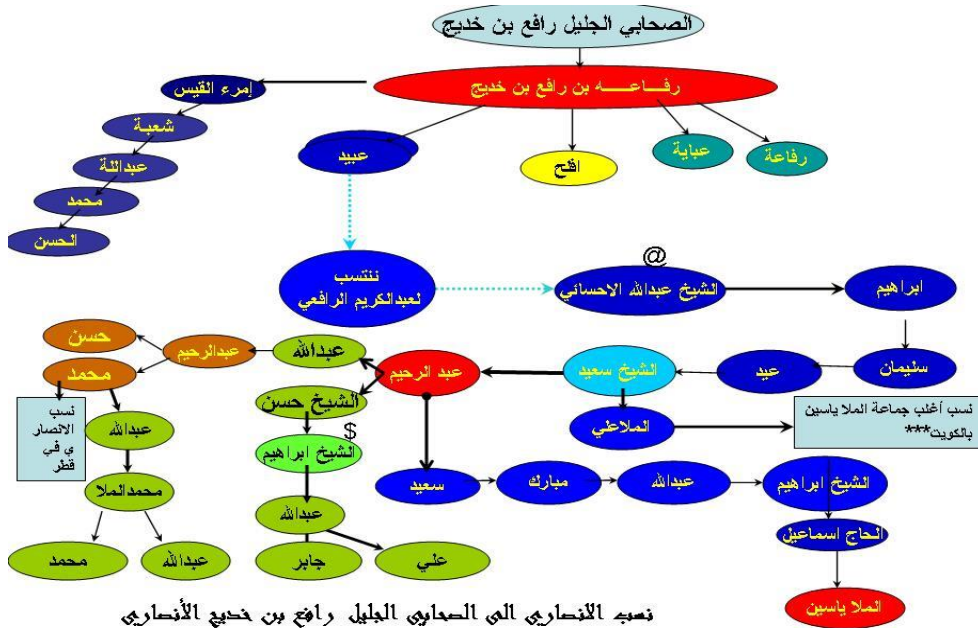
الصحابي الجليل رافع بن خديج

رفـــاعـــه بن رافع بن خديج

إمرء القيس

شعبة

عبدالله

محمد

الحسن

عبيد

افلح

عباية

رفاعة

ننتسب لعبدالكريم الرافعي

@

الشيخ عبدالله الاحسائي

ابراهيم

سليمان

عبيد

الشيخ سعيد

الملاعي

نسب أغلب جماعة الملا ياسين بالكويت***

عبد الرحيم

عبدالله

عبدالرحيم

حسن

محمد

نسب الانصاري في قطر

عبدالله

محمدالملا

محمد

عبدالله

الشيخ حسن

$

الشيخ ابراهيم

عبدالله

جابر

علي

سعيد

مبارك

عبدالله

الشيخ ابراهيم

الحاج اسماعيل

الملا ياسين

نسب الانصاري الى الصحابي الجليل رافع بن خديج الأنصاري